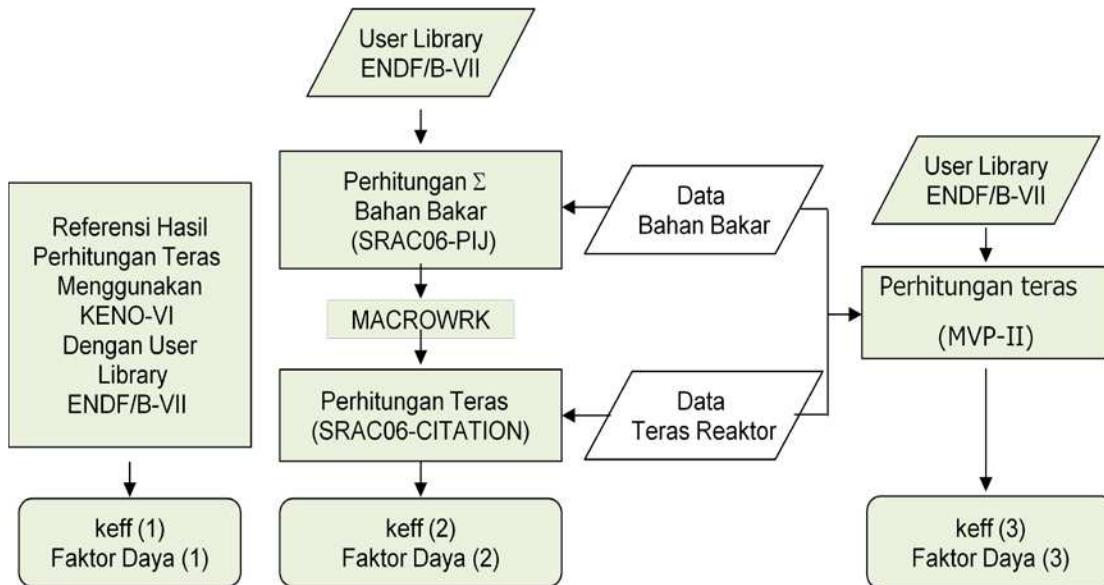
User Library ENDF/B-VII

Referensi Hasil Perhitungan Teras Menggunakan KENO-VI Dengan User Library ENDF/B-VII

keff (1) Faktor Daya (1)

Perhitungan $\Sigma$ Bahan Bakar (SRAC06-PIJ)

MACROWRK

Perhitungan Teras (SRAC06-CITATION)

keff (2) Faktor Daya (2)

Data Bahan Bakar

Data Teras Reaktor

User Library ENDF/B-VII

Perhitungan teras (MVP-II)

keff (3) Faktor Daya (3)